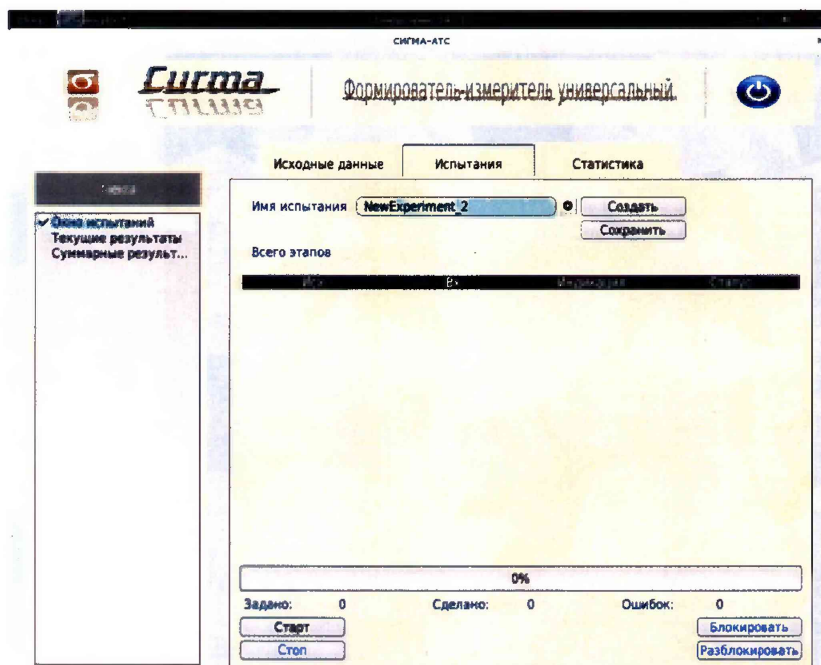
СИГМА-АТС

Сигма

Формирователь-измеритель универсальный

Исходные данные | Испытания | Статистика

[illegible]

Окно испытаний
Текущие результаты
Суммарные результ...

Имя испытания NewExperiment_2 Создать
Сохранить

Всего этапов

| Исх | Вх | Индикация | Статус |
|---|---|---|---|

0%

Задано: 0 Сделано: 0 Ошибок: 0

Старт
Стоп

Блокировать
Разблокировать